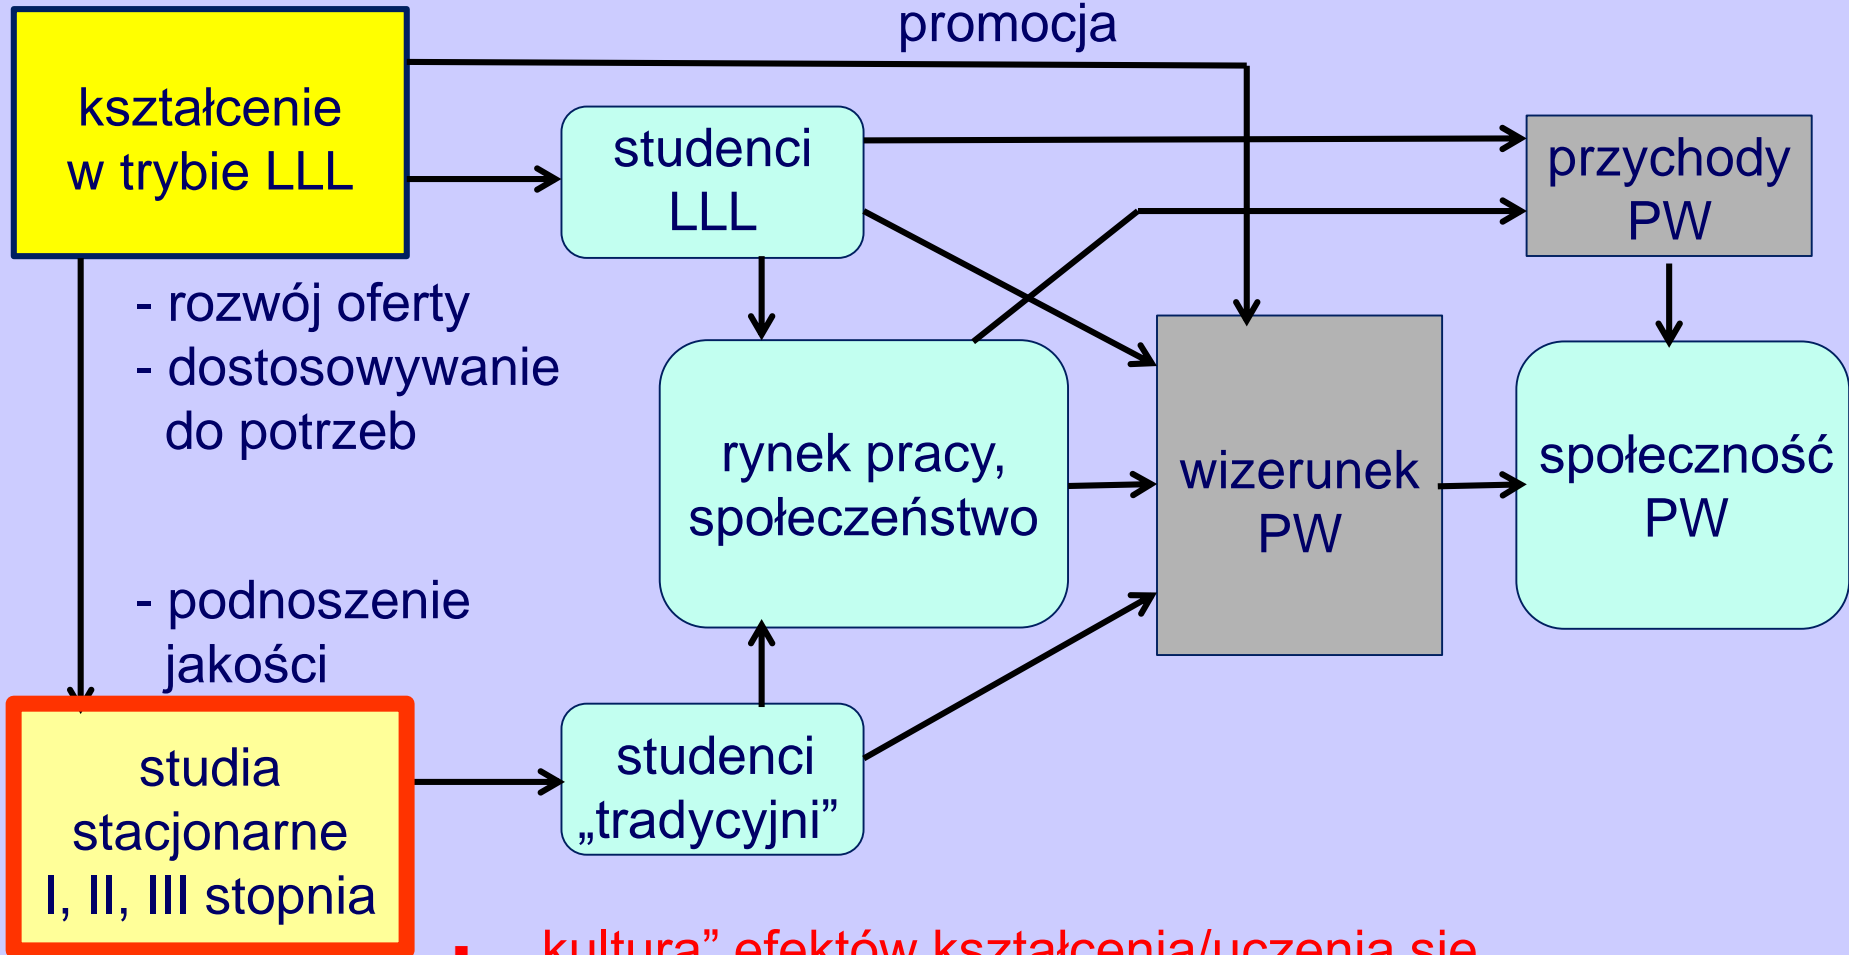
promocja

kształcenie w trybie LLL

studenci LLL

przychody PW

- rozwój oferty
- dostosowywanie do potrzeb

rynek pracy, społeczeństwo

wizerunek PW

społeczność PW

- podnoszenie jakości

studia stacjonarne I, II, III stopnia

studenci „tradycyjni”

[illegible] kultura” efektów kształcenia/uczenia się